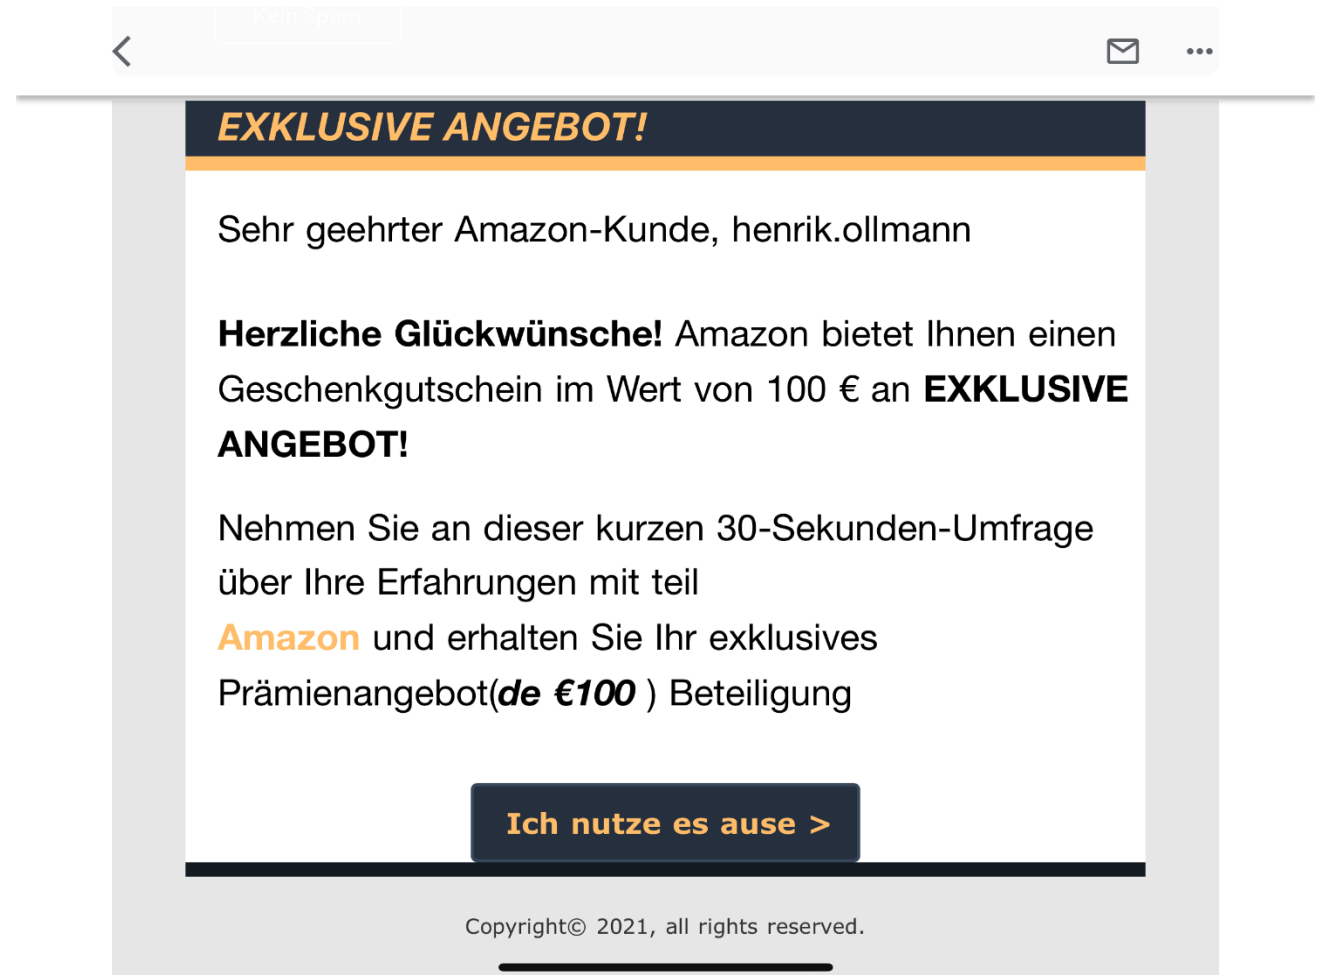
Kein Spam

EXKLUSIVE ANGEBOT!

Sehr geehrter Amazon-Kunde, henrik.ollmann

**Herzliche Glückwünsche!** Amazon bietet Ihnen einen Geschenkgutschein im Wert von 100 € an **EXKLUSIVE ANGEBOT!**

Nehmen Sie an dieser kurzen 30-Sekunden-Umfrage über Ihre Erfahrungen mit teil
Amazon und erhalten Sie Ihr exklusives Prämienangebot(***de €100*** ) Beteiligung

Ich nutze es ause >

Copyright© 2021, all rights reserved.